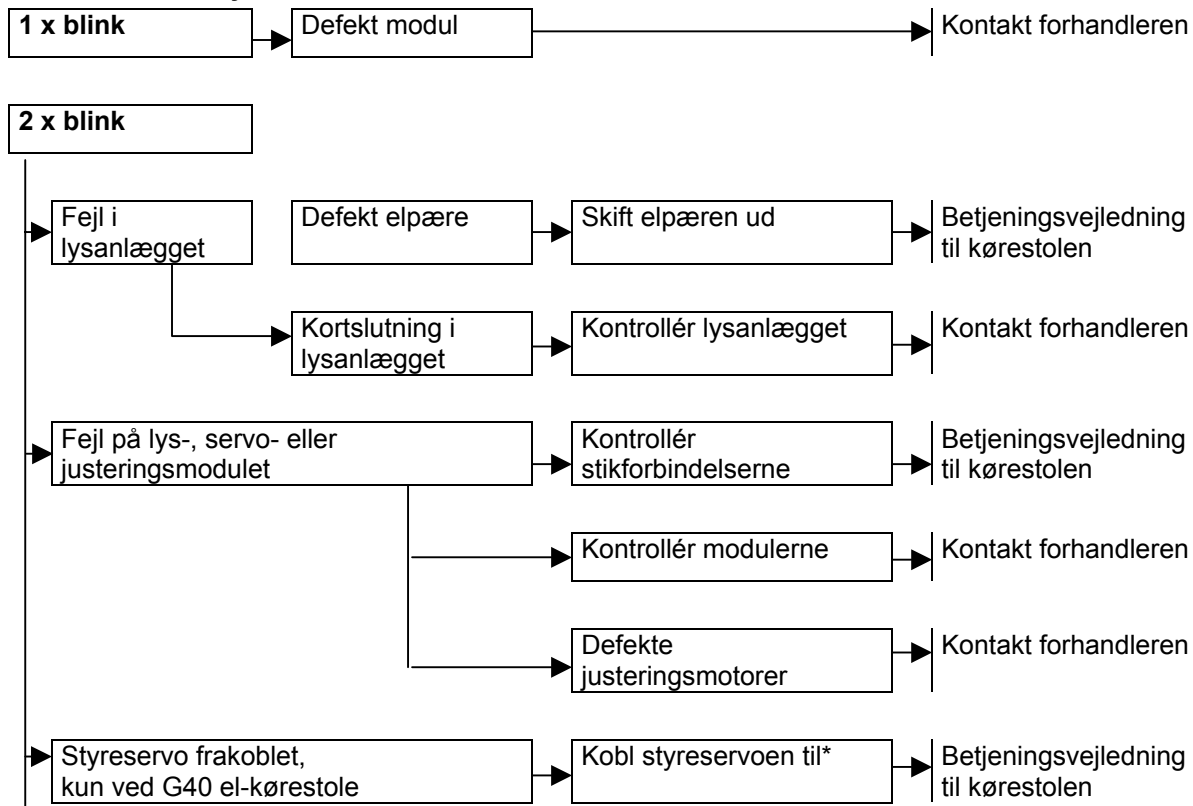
**1 x blink**

Defekt modul

Kontakt forhandleren

**2 x blink**

Fejl i lysanlægget

Defekt elpære

Skift elpæren ud

Betjeningsvejledning til kørestolen

Kortslutning i lysanlægget

Kontrollér lysanlægget

Kontakt forhandleren

Fejl på lys-, servo- eller justeringsmodulet

Kontrollér stikforbindelserne

Betjeningsvejledning til kørestolen

Kontrollér modulerne

Kontakt forhandleren

Defekte justeringsmotorer

Kontakt forhandleren

Styreservo frakoblet, kun ved G40 el-kørestole

Kobl styreservoen til*

Betjeningsvejledning til kørestolen